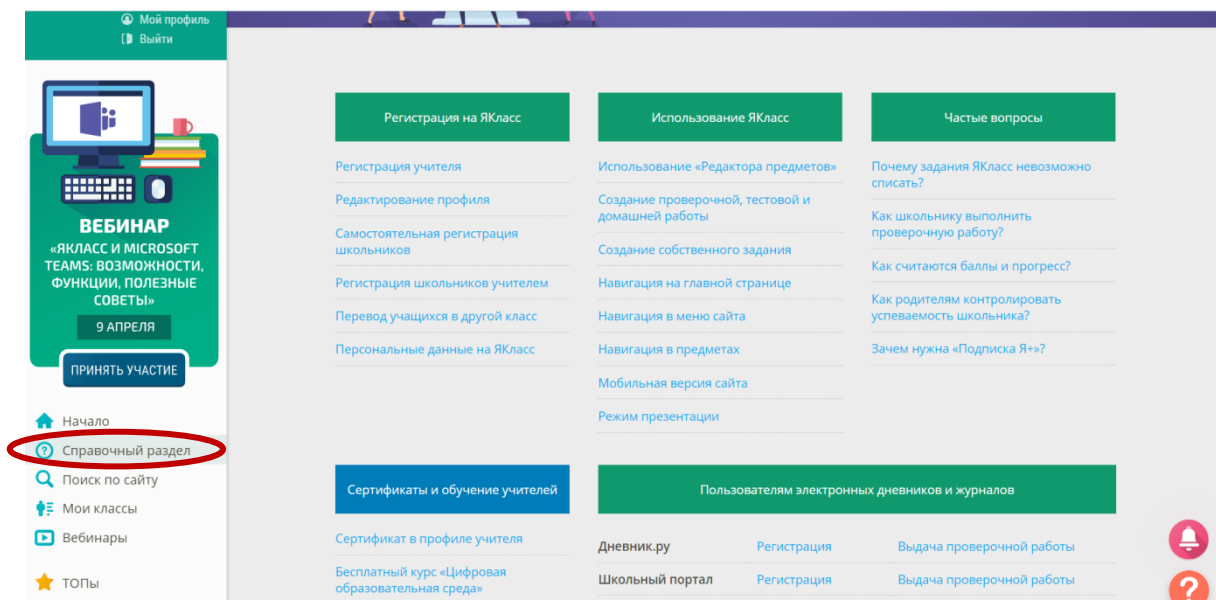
Мой профиль
Выйти

ВЕБИНАР
«ЯКЛАСС И MICROSOFT TEAMS: ВОЗМОЖНОСТИ, ФУНКЦИИ, ПОЛЕЗНЫЕ СОВЕТЫ»
9 АПРЕЛЯ
ПРИНЯТЬ УЧАСТИЕ

Начало
Справочный раздел
Поиск по сайту
Мои классы
Вебинары
ТОПы

Регистрация на ЯКласс
Регистрация учителя
Редактирование профиля
Самостоятельная регистрация школьников
Регистрация школьников учителем
Перевод учащихся в другой класс
Персональные данные на ЯКласс

Использование ЯКласс
Использование «Редактора предметов»
Создание проверочной, тестовой и домашней работы
Создание собственного задания
Навигация на главной странице
Навигация в меню сайта
Навигация в предметах
Мобильная версия сайта
Режим презентации

Частые вопросы
Почему задания ЯКласс невозможно списать?
Как школьнику выполнить проверочную работу?
Как считаются баллы и прогресс?
Как родителям контролировать успеваемость школьника?
Зачем нужна «Подписка Я+»?

Сертификаты и обучение учителей
Сертификат в профиле учителя
Бесплатный курс «Цифровая образовательная среда»

Пользователям электронных дневников и журналов
| Дневник.ру | Регистрация | Выдача проверочной работы |
|---|---|---|
| Школьный портал | Регистрация | Выдача проверочной работы |